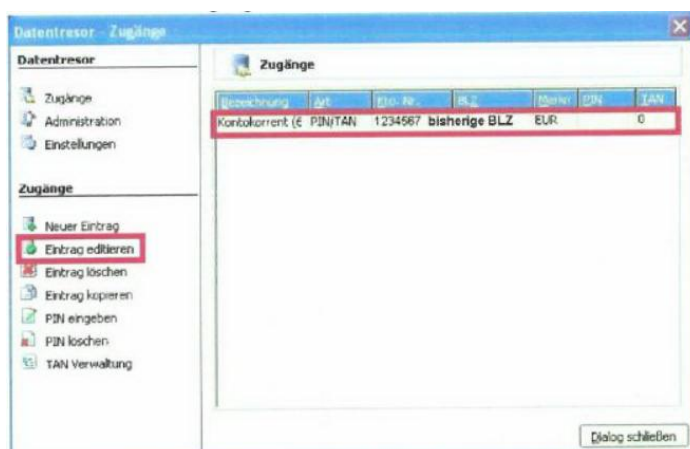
Datentresor - Zugänge

Datentresor

Zugänge
Administration
Einstellungen

Zugänge

Neuer Eintrag
Eintrag editieren
Eintrag löschen
Eintrag kopieren
PIN eingeben
PIN löschen
TAN Verwaltung

Zugänge

| Bezeichnung | Art | Kto.-Nr. | BLZ | Währung | PIN | TAN |
|---|---|---|---|---|---|---|
| Kontokorrent (€ | PIN/TAN | 1234567 | bisherige BLZ | EUR | | 0 |

Dialog schließen